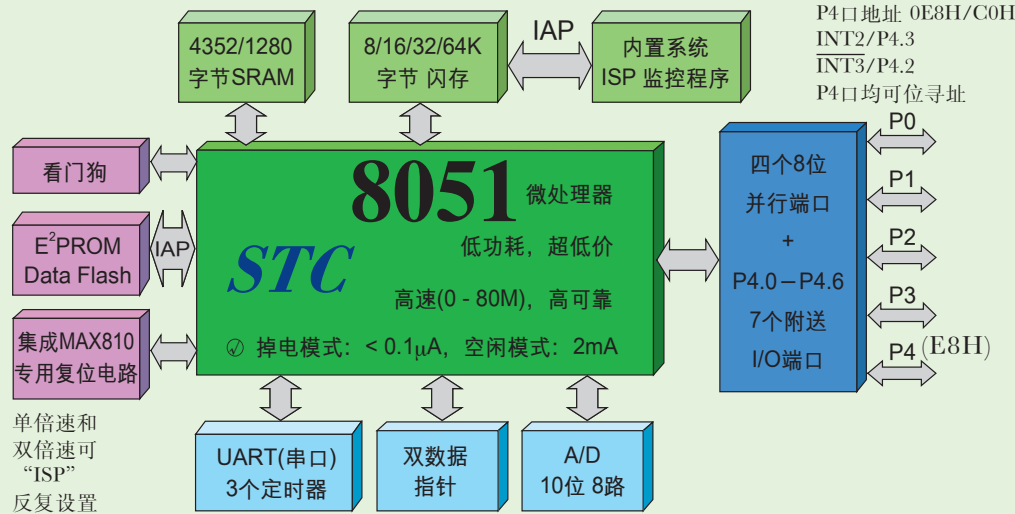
4352/1280
字节SRAM

8/16/32/64K
字节 闪存

IAP

内置系统
ISP 监控程序

P4口地址 0E8H/C0H
$\overline{INT2}$/P4.3
$\overline{INT3}$/P4.2
P4口均可位寻址

看门狗

E$^2$PROM
Data Flash

IAP

集成MAX810
专用复位电路

8051 微处理器

STC

低功耗，超低价

高速(0 - 80M)，高可靠

掉电模式：< 0.1μA，空闲模式：2mA

四个8位
并行端口
+
P4.0 – P4.6
7个附送
I/O端口

P0
P1
P2
P3
P4 (E8H)

单倍速和
双倍速可
“ISP”
反复设置

UART(串口)
3个定时器

双数据
指针

A/D
10位 8路